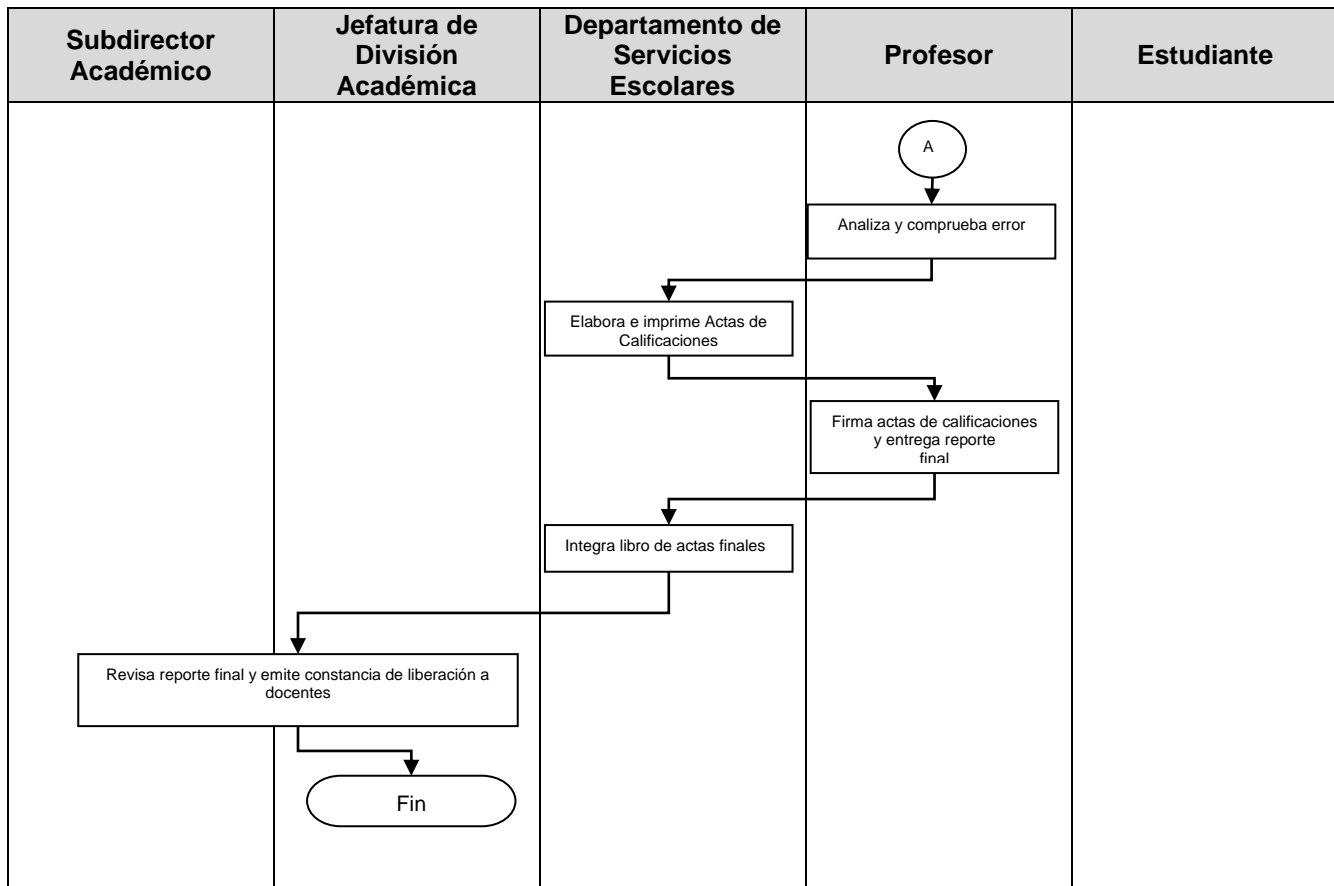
| Subdirector Académico | Jefatura de División Académica | Departamento de Servicios Escolares | Profesor | Estudiante |
|---|---|---|---|---|

A

Analiza y comprueba error

Elabora e imprime Actas de Calificaciones

Firma actas de calificaciones y entrega reporte final

Integra libro de actas finales

Revisa reporte final y emite constancia de liberación a docentes

Fin